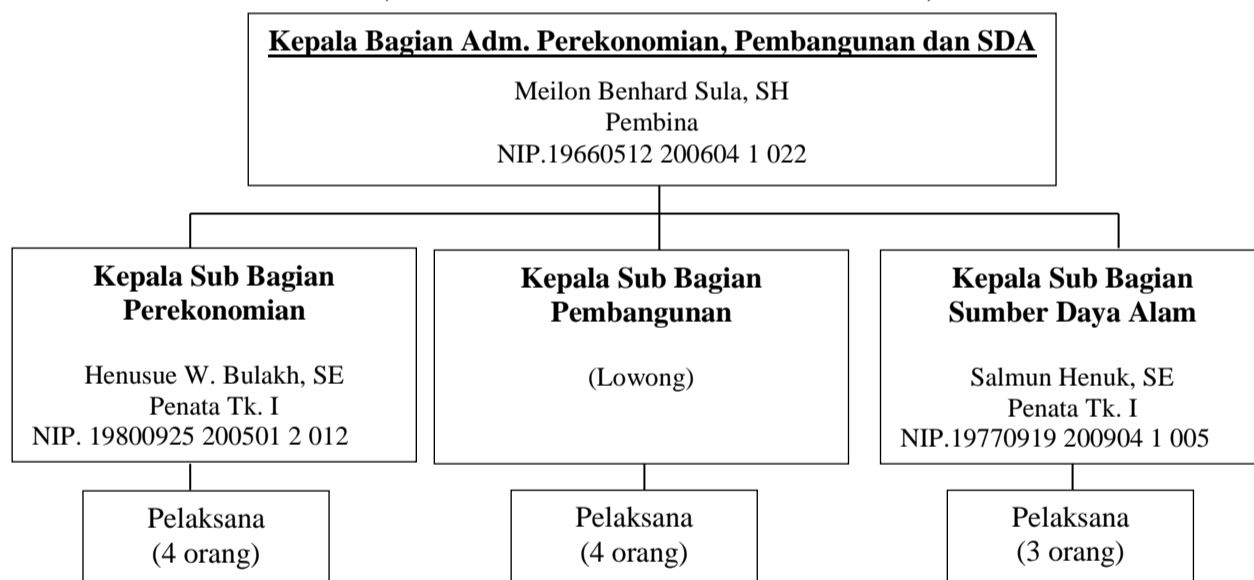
Kepala Bagian Adm. Perekonomian, Pembangunan dan SDA

Meilon Benhard Sula, SH
Pembina
NIP.19660512 200604 1 022

Kepala Sub Bagian Perekonomian

Henusue W. Bulakh, SE
Penata Tk. I
NIP. 19800925 200501 2 012

Pelaksana
(4 orang)

Kepala Sub Bagian Pembangunan

(Lowong)

Pelaksana
(4 orang)

Kepala Sub Bagian Sumber Daya Alam

Salmun Henuk, SE
Penata Tk. I
NIP.19770919 200904 1 005

Pelaksana
(3 orang)